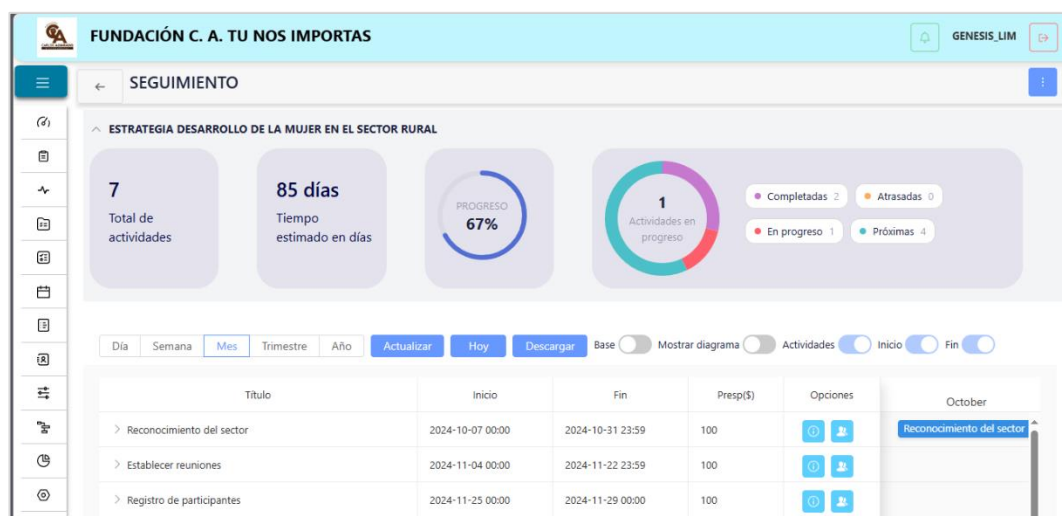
FUNDACIÓN C. A. TU NOS IMPORTAS

GENESIS_LIM

SEGUIMIENTO

ESTRATEGIA DESARROLLO DE LA MUJER EN EL SECTOR RURAL

7
Total de actividades

85 días
Tiempo estimado en días

PROGRESO
67%

1
Actividades en progreso

Completadas 2
Atrasadas 0
En progreso 1
Próximas 4

Día | Semana | Mes | Trimestre | Año | Actualizar | Hoy | Descargar | Base | Mostrar diagrama | Actividades | Inicio | Fin

| Título | Inicio | Fin | Presp($) | Opciones |
|---|---|---|---|---|
| Reconocimiento del sector | 2024-10-07 00:00 | 2024-10-31 23:59 | 100 | |
| Establecer reuniones | 2024-11-04 00:00 | 2024-11-22 23:59 | 100 | |
| Registro de participantes | 2024-11-25 00:00 | 2024-11-29 00:00 | 100 | |

October

Reconocimiento del sector